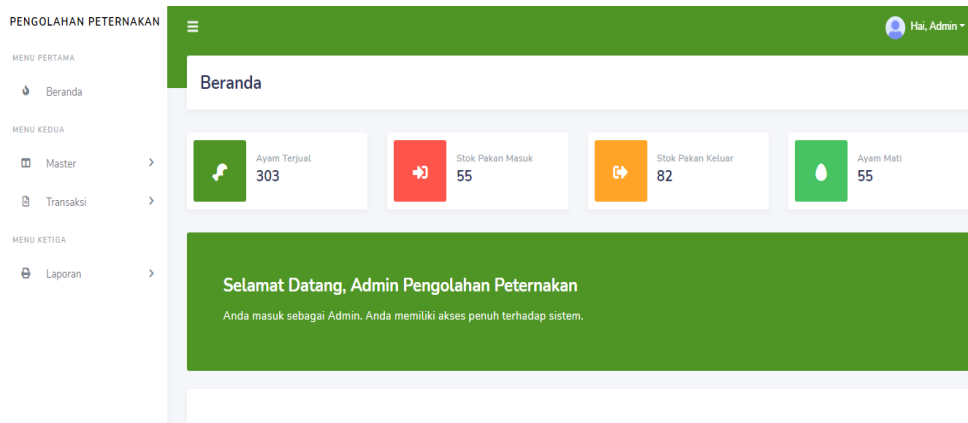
PENGOLAHAN PETERNAKAN

MENU PERTAMA

Beranda

MENU KEDUA

Master

Transaksi

MENU KETIGA

Laporan

Hai, Admin

Beranda

Ayam Terjual
303

Stok Pakan Masuk
55

Stok Pakan Keluar
82

Ayam Mati
55

Selamat Datang, Admin Pengolahan Peternakan

Anda masuk sebagai Admin. Anda memiliki akses penuh terhadap sistem.